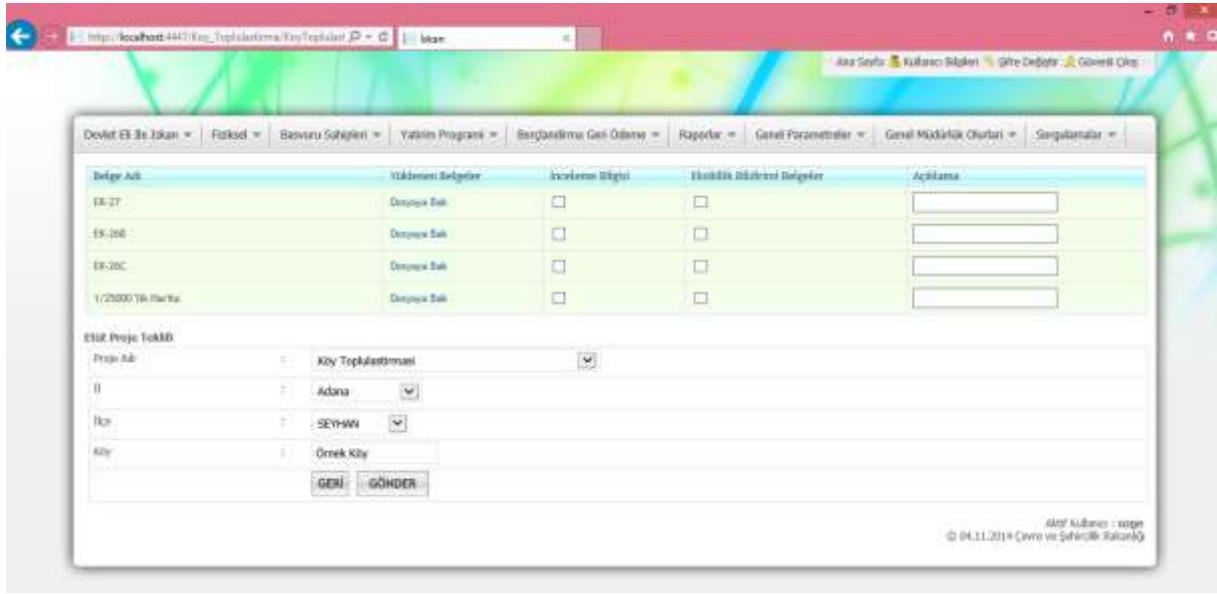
http://localhost:4447/Koy_Toplulastirma/KoyToplulast
Iskan

Ana Sayfa Kullanıcı Bilgileri Şifre Değiştir Güvenli Çıkış

Devlet Eli İle İskan ▾ | Fiziksel ▾ | Basvuru Sahipleri ▾ | Yatırım Programı ▾ | Borçlandırma Geri Ödeme ▾ | Raporlar ▾ | Genel Parametreler ▾ | Genel Müdürlük Oluruları ▾ | Sorgulamalar ▾

| Belge Adı | Yüklenen Belgeler | İnceleme Bilgisi | Eksiklik Bildirimi Belgeler | Açıklama |
|---|---|---|---|---|
| EK-27 | Dosyaya Bak | | | |
| EK-26B | Dosyaya Bak | | | |
| EK-26C | Dosyaya Bak | | | |
| 1/25000 lik Harita | Dosyaya Bak | | | |

Etüt Proje Teklifi

| | | |
|---|---|---|
| Proje Adı | : | Köy Toplulastirmasi |
| İl | : | Adana |
| İlçe | : | SEYHAN |
| Köy | : | Örnek Köy |

GERİ GÖNDER

Aktif Kullanıcı : sage
© 04.11.2014 Çevre ve Şehircilik Bakanlığı